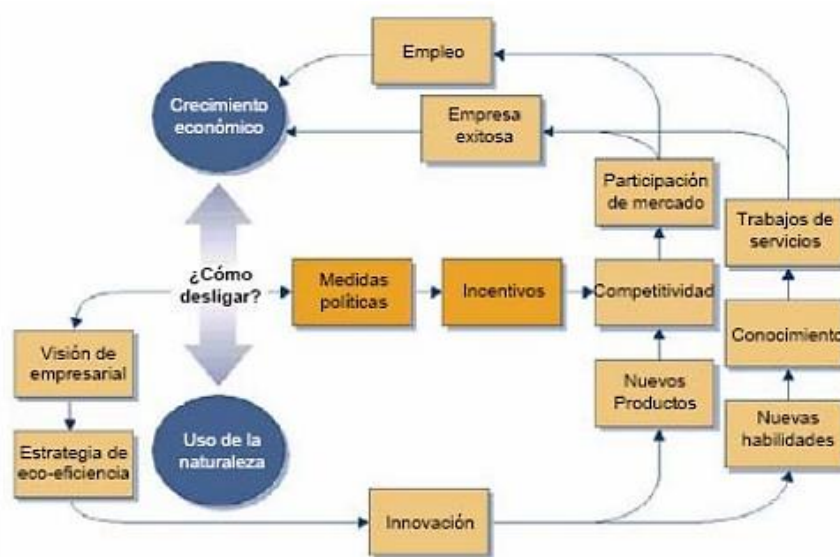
Empleo

Crecimiento económico

Empresa exitosa

Participación de mercado

Trabajos de servicios

¿Cómo desligar?

Medidas políticas

Incentivos

Competitividad

Conocimiento

Visión de empresarial

Nuevos Productos

Nuevas habilidades

Estrategia de eco-eficiencia

Uso de la naturaleza

Innovación